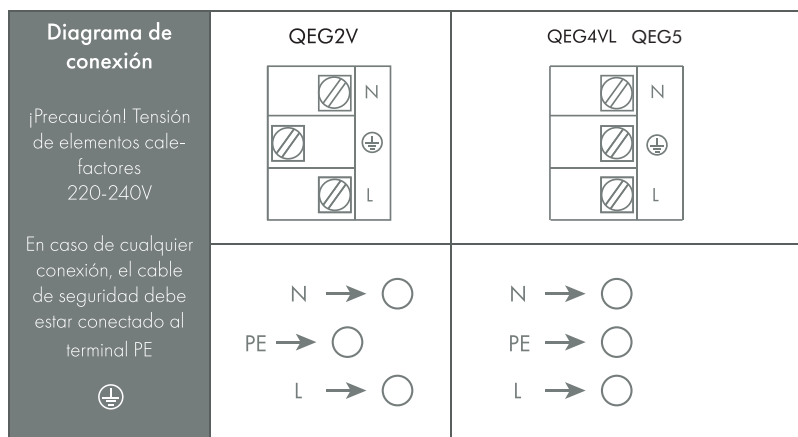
Diagrama de conexión

¡Precaución! Tensión de elementos calefactores 220-240V

En caso de cualquier conexión, el cable de seguridad debe estar conectado al terminal PE

⏚

| QEG2V | QEG4VL QEG5 |
|---|---|
| N<br>⏚<br>L | N<br>⏚<br>L |
| N →<br>PE →<br>L → | N →<br>PE →<br>L → |